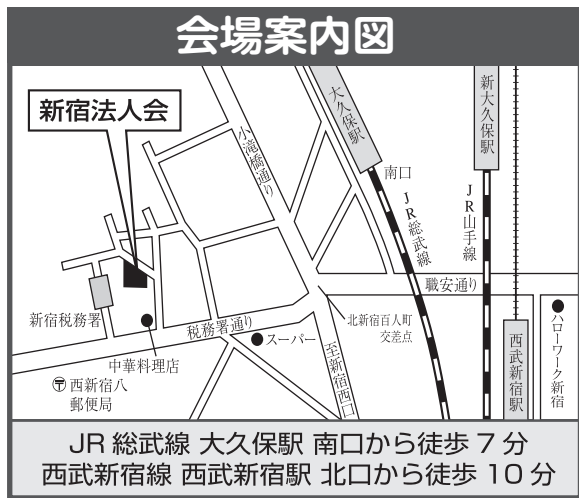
会場案内図

新宿法人会

小滝橋通り

大久保駅

南口

JR総武線

新大久保駅

JR山手線

職安通り

新宿税務署

税務署通り

スーパー

北新宿百人町交差点

至新宿西口

中華料理店

〒西新宿八郵便局

西武新宿駅

ハローワーク新宿

JR 総武線 大久保駅 南口から徒歩 7 分
西武新宿線 西武新宿駅 北口から徒歩 10 分